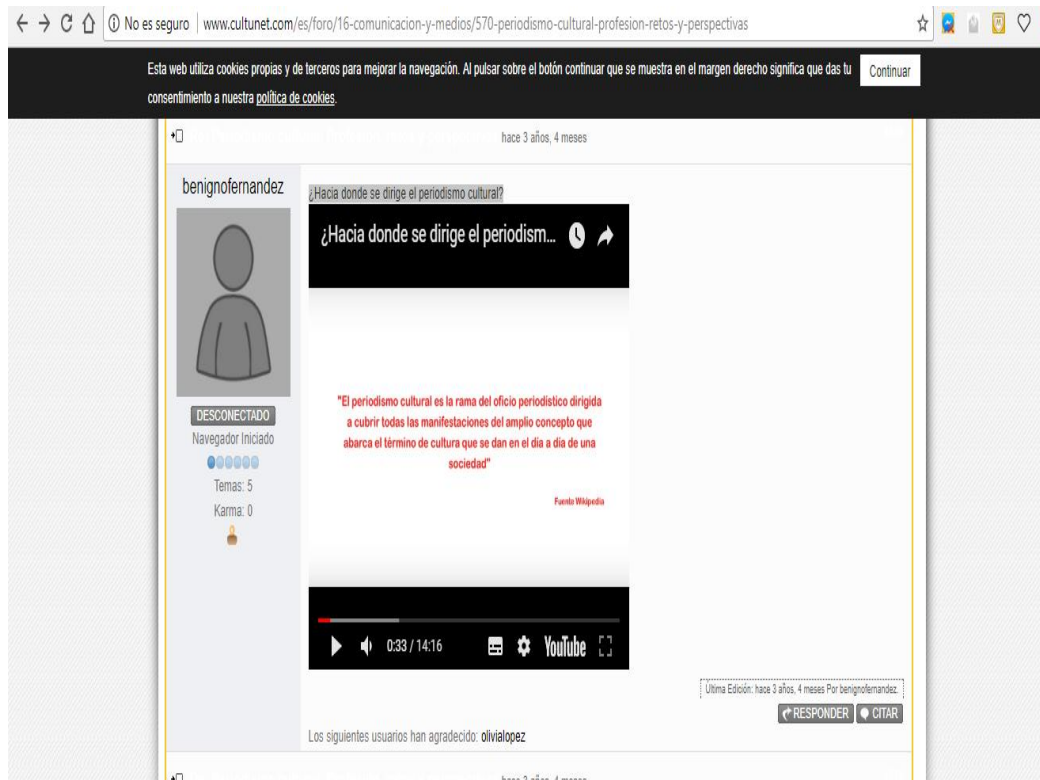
No es seguro | www.cultunet.com/es/foro/16-comunicacion-y-medios/570-periodismo-cultural-profesion-retos-y-perspectivas

Esta web utiliza cookies propias y de terceros para mejorar la navegación. Al pulsar sobre el botón continuar que se muestra en el margen derecho significa que das tu consentimiento a nuestra política de cookies.

Continuar

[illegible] hace 3 años, 4 meses

benignofernandez

DESCONECTADO
Navegador Iniciado
Temas: 5
Karma: 0

¿Hacia donde se dirige el periodismo cultural?

¿Hacia donde se dirige el periodism...

"El periodismo cultural es la rama del oficio periodístico dirigida a cubrir todas las manifestaciones del amplio concepto que abarca el término de cultura que se dan en el día a día de una sociedad"

Fuente Wikipedia

0:33 / 14:16 YouTube

Ultima Edición: hace 3 años, 4 meses Por benignofernandez.

RESPONDER CITAR

Los siguientes usuarios han agradecido: olivialopez

hace 3 años, 4 meses